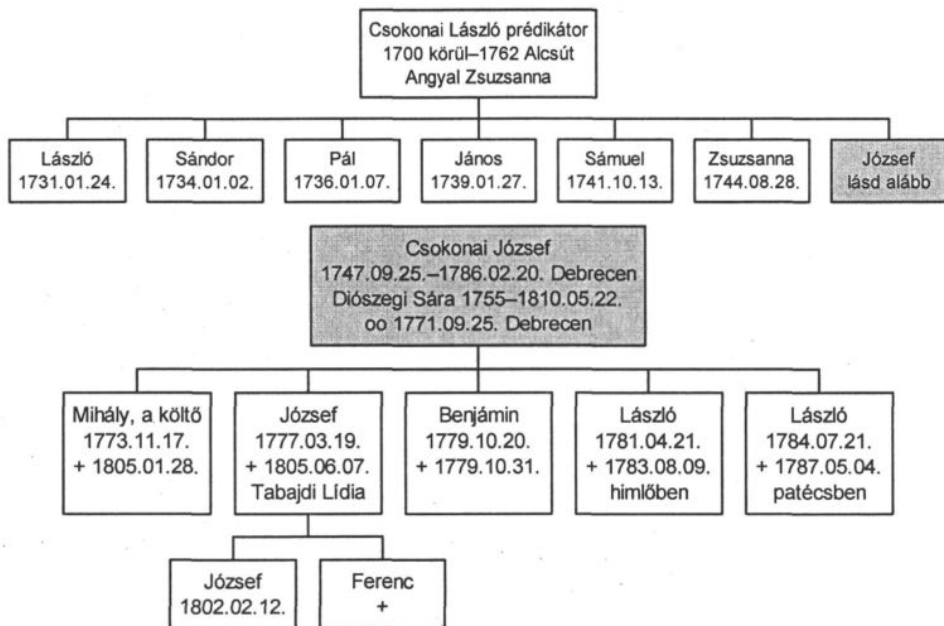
Csokonai László prédikátor
1700 körül–1762 Alcsút
Angyal Zsuzsanna

László
1731.01.24.

Sándor
1734.01.02.

Pál
1736.01.07.

János
1739.01.27.

Sámuel
1741.10.13.

Zsuzsanna
1744.08.28.

József
lásd alább

Csokonai József
1747.09.25.–1786.02.20. Debrecen
Diószegi Sára 1755–1810.05.22.
oo 1771.09.25. Debrecen

Mihály, a költő
1773.11.17.
+ 1805.01.28.

József
1777.03.19.
+ 1805.06.07.
Tabajdi Lídia

Benjámin
1779.10.20.
+ 1779.10.31.

László
1781.04.21.
+ 1783.08.09.
himlőben

László
1784.07.21.
+ 1787.05.04.
patécsben

József
1802.02.12.

Ferenc
+